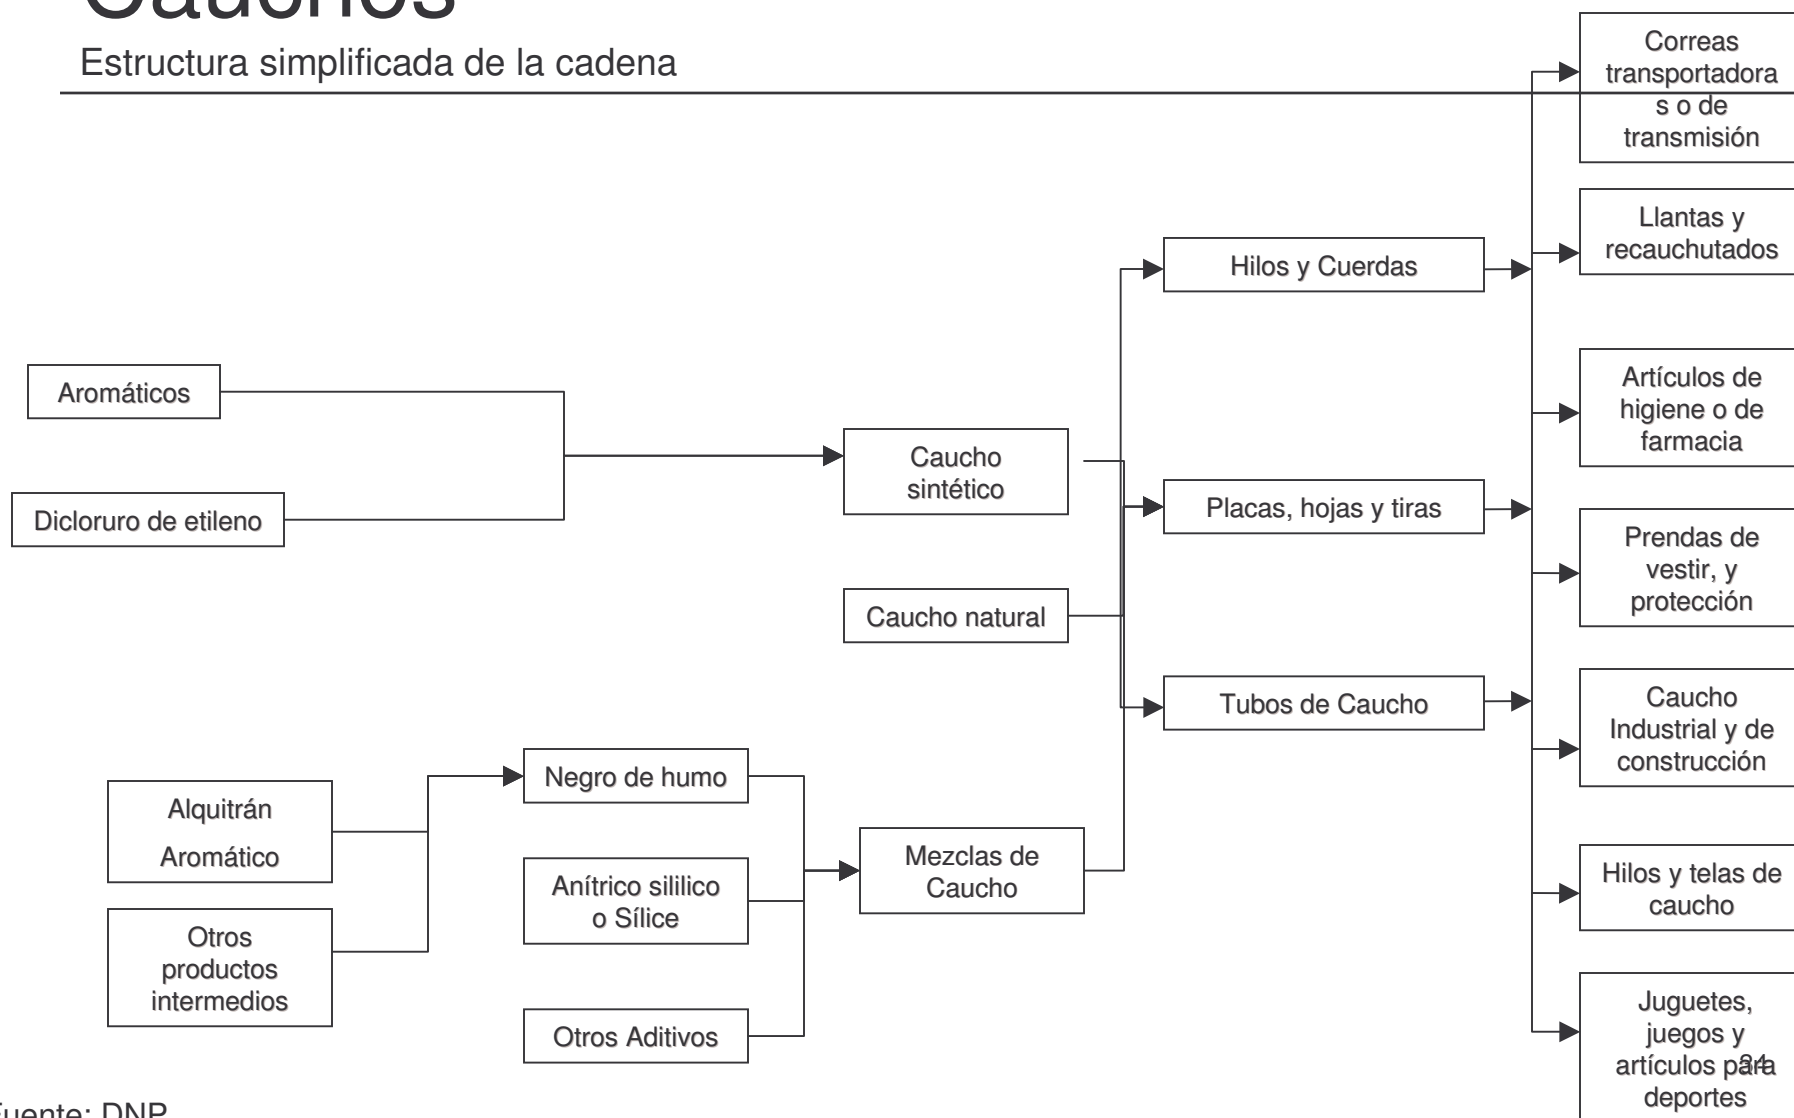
Cauchos

Estructura simplificada de la cadena

Aromáticos

Dicloruro de etileno

Caucho sintético

Caucho natural

Alquitrán Aromático

Otros productos intermedios

Negro de humo

Anítrico sililico o Sílice

Otros Aditivos

Mezclas de Caucho

Hilos y Cuerdas

Placas, hojas y tiras

Tubos de Caucho

Correas transportadoras o de transmisión

Llantas y recauchutados

Artículos de higiene o de farmacia

Prendas de vestir, y protección

Caucho Industrial y de construcción

Hilos y telas de caucho

Juguetes, juegos y artículos para deportes

24

Fuente: DNP